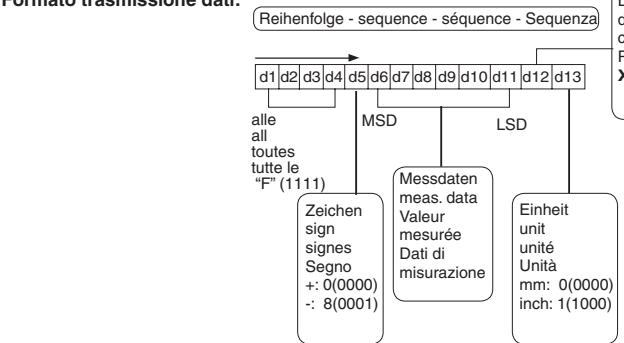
Formato trasmissione dati:

Reihenfolge - sequence - séquence - Sequenza

| d1 | d2 | d3 | d4 | d5 | d6 | d7 | d8 | d9 | d10 | d11 | d12 | d13 |
|---|---|---|---|---|---|---|---|---|---|---|---|---|

alle
all
toutes
tutte le
"F" (1111)

MSD

LSD

Zeichen
sign
signes
Segno
+: 0(0000)
-: 8(0001)

Messdaten
meas. data
Valeur
mesurée
Dati di
misurazione

Einheit
unit
unité
Unità
mm: 0(0000)
inch: 1(1000)

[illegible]